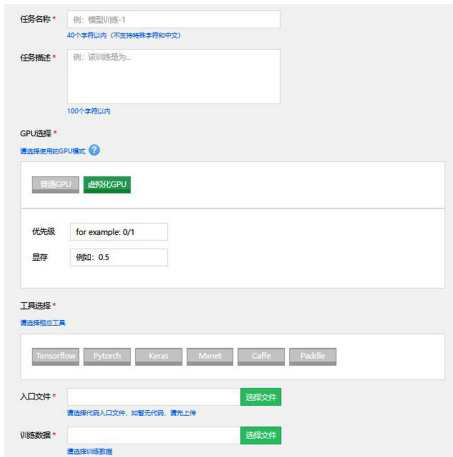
任务名称 *
例：模型训练-1
40个字符以内（不支持特殊字符和中文）

任务描述 *
例：该训练是为...
100个字符以内

GPU选择 *
请选择使用的GPU模式

普通GPU
虚拟化GPU

优先级
for example: 0/1
显存
例如：0.5

工具选择 *
请选择相应工具

Tensorflow
Pytorch
Keras
Mxnet
Caffe
Paddle

入口文件 *
选择文件
请选择代码入口文件，如暂无代码，请先上传

训练数据 *
选择文件
请选择训练数据